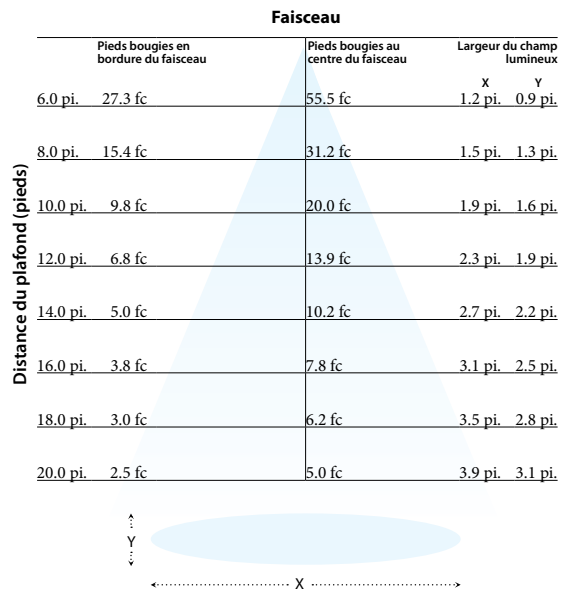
Faisceau

Distance du plafond (pieds)

| | Pieds bougies en bordure du faisceau | Pieds bougies au centre du faisceau | Largeur du champ lumineux X | Y |
|---|---|---|---|---|
| 6.0 pi. | 27.3 fc | 55.5 fc | 1.2 pi. | 0.9 pi. |
| 8.0 pi. | 15.4 fc | 31.2 fc | 1.5 pi. | 1.3 pi. |
| 10.0 pi. | 9.8 fc | 20.0 fc | 1.9 pi. | 1.6 pi. |
| 12.0 pi. | 6.8 fc | 13.9 fc | 2.3 pi. | 1.9 pi. |
| 14.0 pi. | 5.0 fc | 10.2 fc | 2.7 pi. | 2.2 pi. |
| 16.0 pi. | 3.8 fc | 7.8 fc | 3.1 pi. | 2.5 pi. |
| 18.0 pi. | 3.0 fc | 6.2 fc | 3.5 pi. | 2.8 pi. |
| 20.0 pi. | 2.5 fc | 5.0 fc | 3.9 pi. | 3.1 pi. |

Y

X